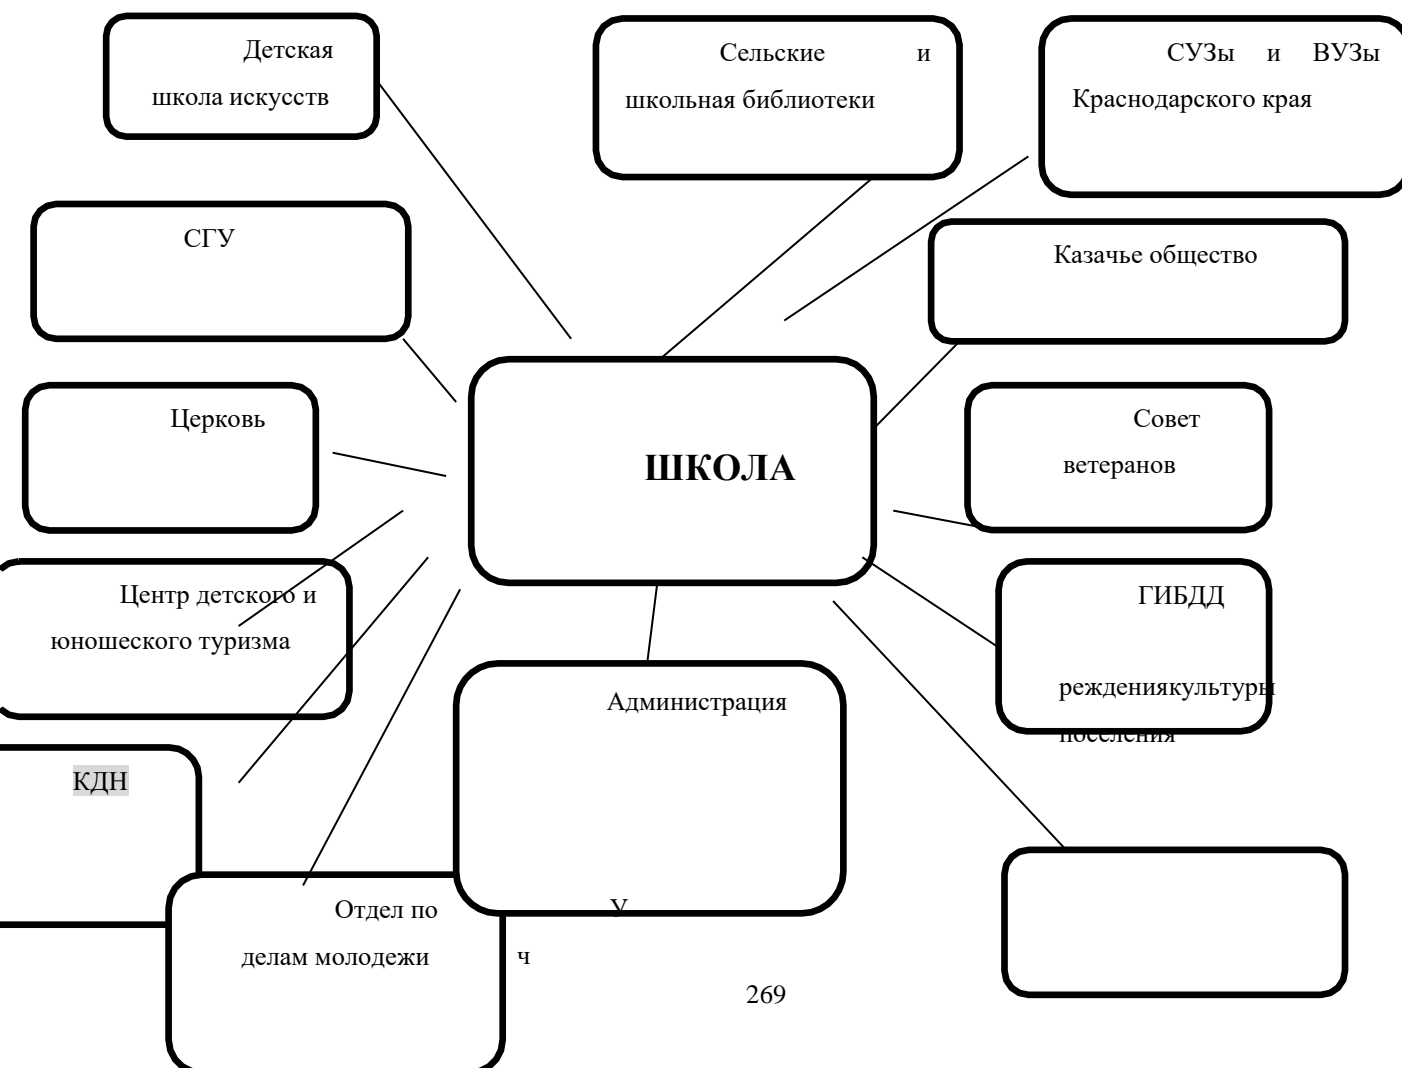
Детская школа искусств

Сельские и школьная библиотеки

СУЗы и ВУЗы Краснодарского края

СГУ

Казачье общество

Церковь

ШКОЛА

Совет ветеранов

Центр детского и юношеского туризма

ГИБДД

режденияукультуры поселения

Администрация

КДН

Отдел по делам молодежи

У

ч

269